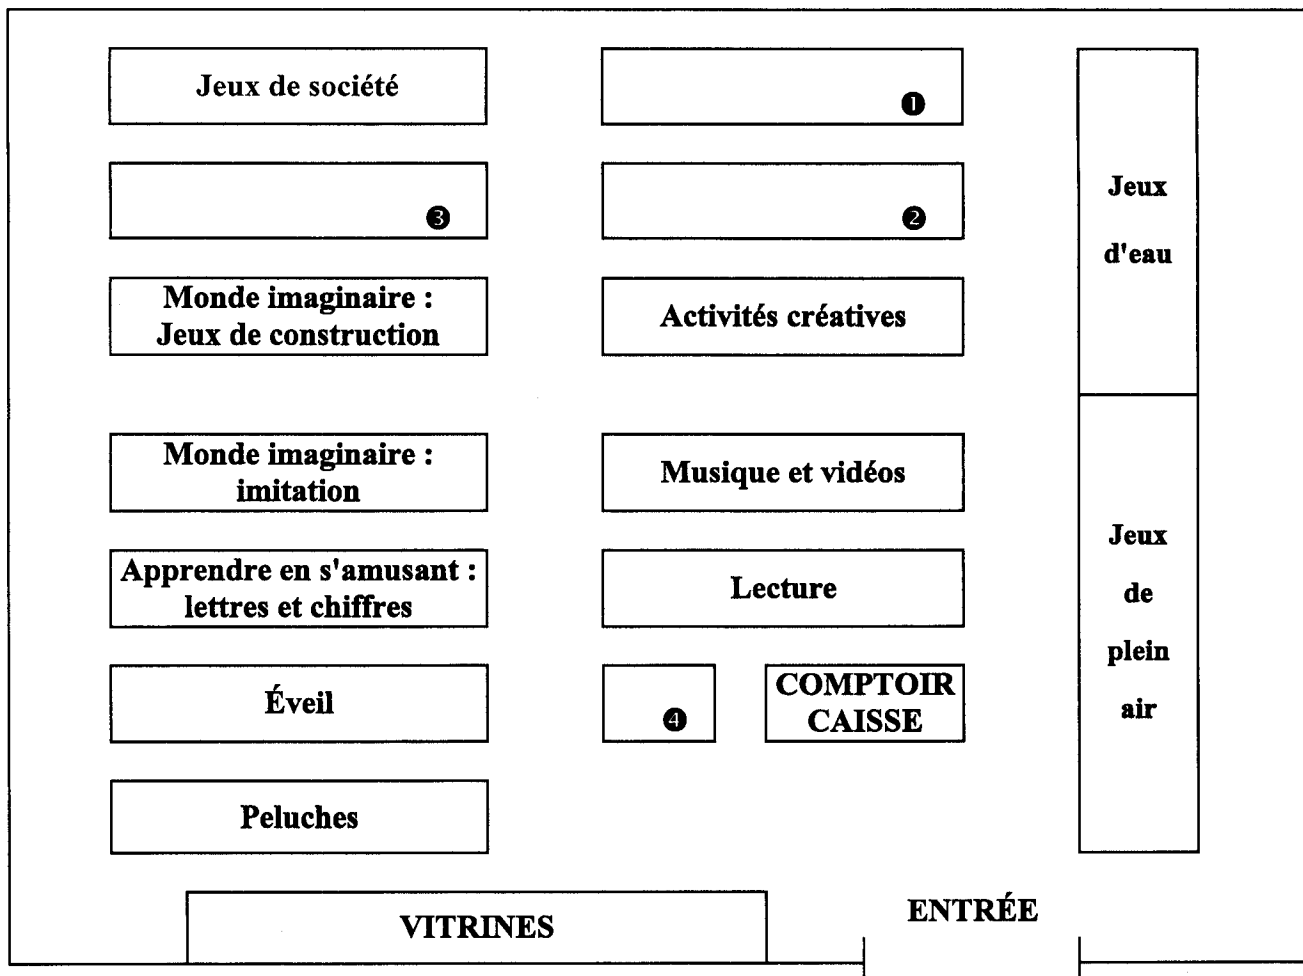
Jeux de société

❶

❸

❷

Jeux d'eau

Monde imaginaire : Jeux de construction

Activités créatives

Monde imaginaire : imitation

Musique et vidéos

Jeux de plein air

Apprendre en s'amusant : lettres et chiffres

Lecture

Éveil

❹

COMPTOIR CAISSE

Peluches

VITRINES

ENTRÉE